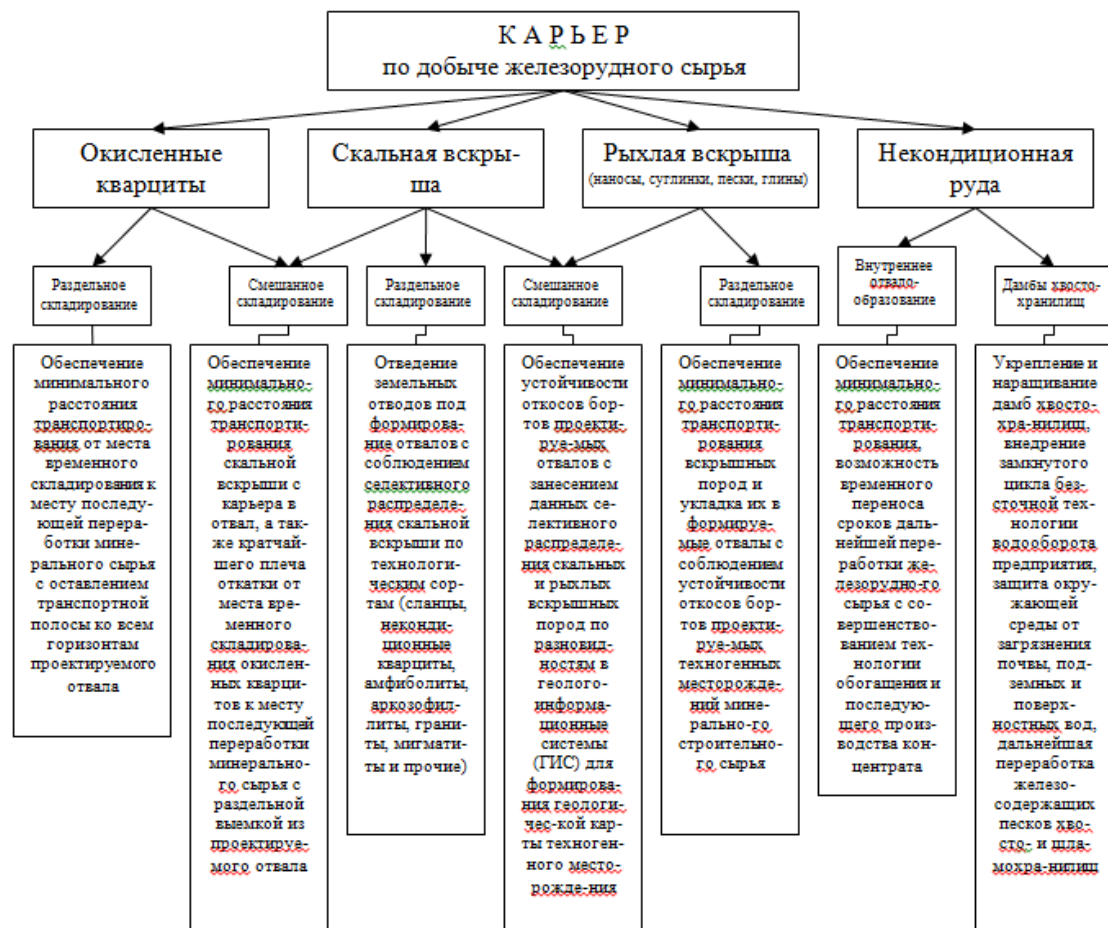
К А Р Ь Е Р
по добыче железорудного сырья

Окисленные кварциты

Скальная вскры-ша

Рыхлая вскрыша
(наносы, суглинки, пески, глины)

Некондиционная руда

Раздельное складирование

Смешанное складирование

Раздельное складирование

Смешанное складирование

Раздельное складирование

Внутреннее отвалообразование

Дамбы хвостохранилищ

Обеспечение минимального расстояния транспортирования от места временного складирования к месту последующей переработки минерального сырья с оставлением транспортной полосы ко всем горизонтам проектируемого отвала

Обеспечение минимального расстояния транспортирования скальной вскрыши с карьера в отвал, а также кратчайшего плеча откатки от места временного складирования окисленных кварцитов к месту последующей переработки минерального сырья с раздельной выемкой из проектируемого отвала

Отведение земельных отводов под формирование отвалов с соблюдением селективного распределения скальной вскрыши по технологическим сортам (сланцы, некондиционные кварциты, амфиболиты, аркозофиллиты, граниты, мигматиты и прочие)

Обеспечение устойчивости откосов бортов проектируемых отвалов с занесением данных селективного распределения скальных и рыхлых вскрышных пород по разновидностям в геолого-информационные системы (ГИС) для формирования геологичес-кой карты техногенного месторождения

Обеспечение минимального расстояния транспортирования вскрышных пород и укладка их в формируемые отвалы с соблюдением устойчивости откосов бортов проектируемых техногенных месторождений минерального строительного сырья

Обеспечение минимального расстояния транспортирования, возможность временного переноса сроков дальнейшей переработки железорудного сырья с совершенствованием технологии обогащения и последующего производства концентрата

Укрепление и наращивание дамб хвостохранилищ, внедрение замкнутого цикла бессточной технологии водооборота предприятия, защита окружающей среды от загрязнения почвы, подземных и поверхностных вод, дальнейшая переработка железосодержащих песков хвосто- и шламохранилищ